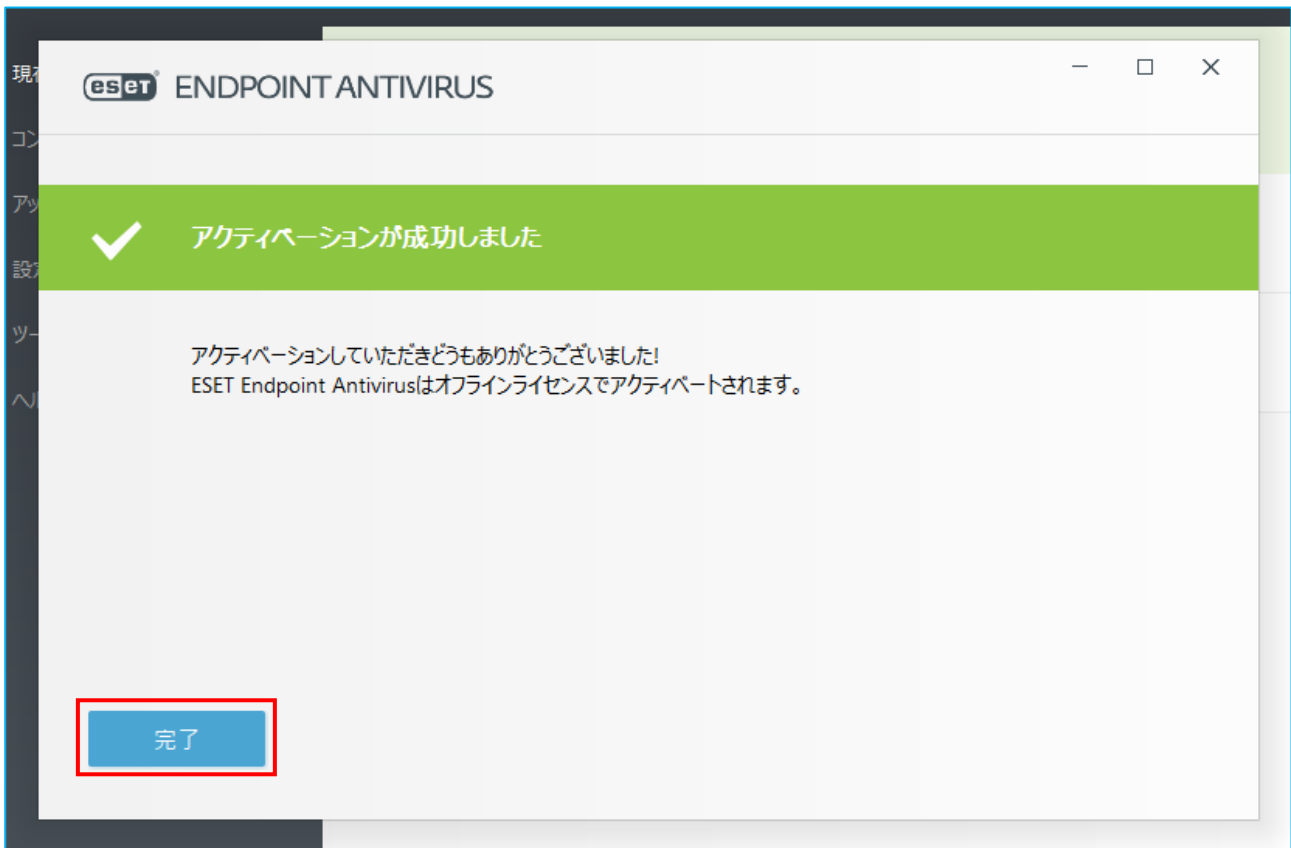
現在
コン
アッ
設定
ツー
ヘル

ESET ENDPOINT ANTIVIRUS

アクティベーションが成功しました

アクティベーションしていただきどうもありがとうございました!
ESET Endpoint Antivirusはオフラインライセンスでアクティベートされます。

完了